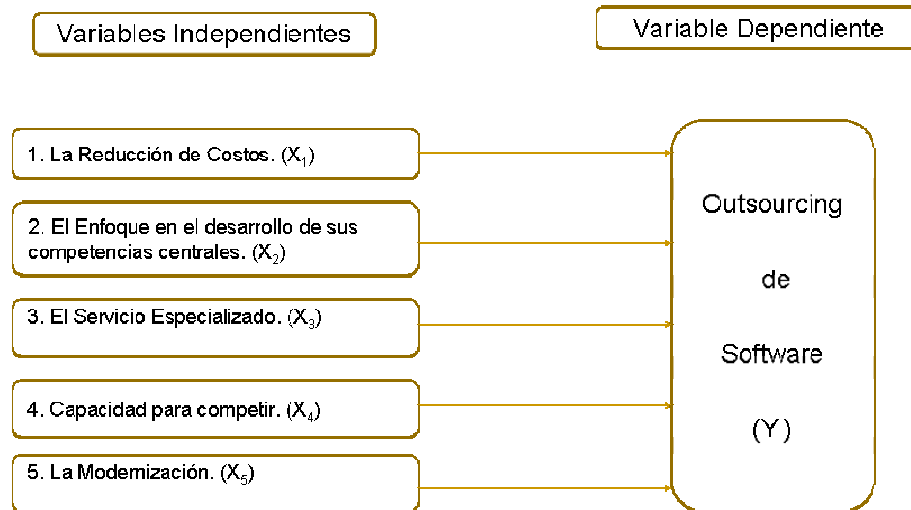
Variables Independientes

Variable Dependiente

1. La Reducción de Costos. ($X_1$)

2. El Enfoque en el desarrollo de sus competencias centrales. ($X_2$)

3. El Servicio Especializado. ($X_3$)

4. Capacidad para competir. ($X_4$)

5. La Modernización. ($X_5$)

Outsourcing de Software (Y)